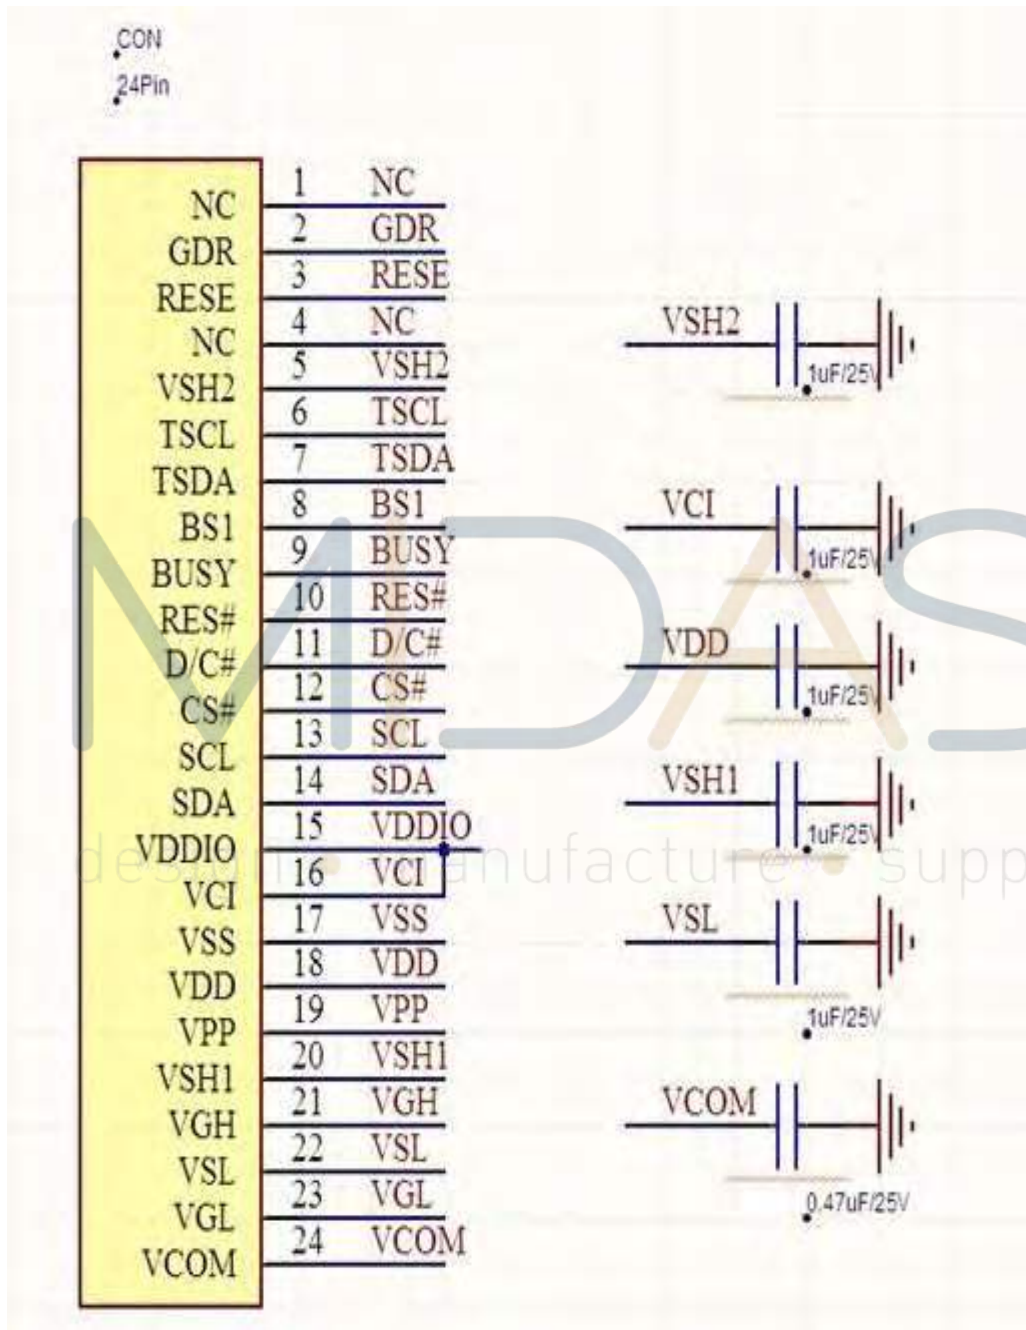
CON
24Pin

| | | |
|---|---|---|
| NC | 1 | NC |
| GDR | 2 | GDR |
| RESE | 3 | RESE |
| NC | 4 | NC |
| VSH2 | 5 | VSH2 |
| TSCL | 6 | TSCL |
| TSDA | 7 | TSDA |
| BS1 | 8 | BS1 |
| BUSY | 9 | BUSY |
| RES# | 10 | RES# |
| D/C# | 11 | D/C# |
| CS# | 12 | CS# |
| SCL | 13 | SCL |
| SDA | 14 | SDA |
| VDDIO | 15 | VDDIO |
| VCI | 16 | VCI |
| VSS | 17 | VSS |
| VDD | 18 | VDD |
| VPP | 19 | VPP |
| VSH1 | 20 | VSH1 |
| VGH | 21 | VGH |
| VSL | 22 | VSL |
| VGL | 23 | VGL |
| VCOM | 24 | VCOM |

VSH2 1uF/25V
VCI 1uF/25V
VDD 1uF/25V
VSH1 1uF/25V
VSL 1uF/25V
VCOM 0.47uF/25V

MIDAS
design • manufacture • supp